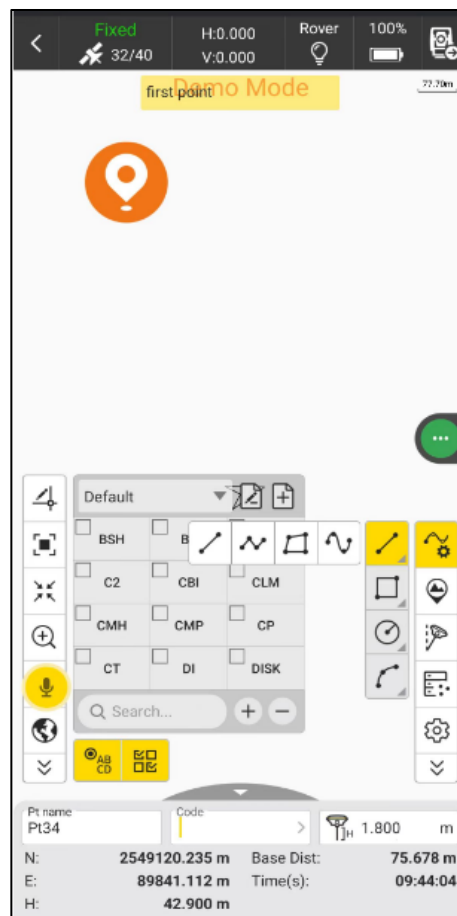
Fixed
32/40
H:0.000
V:0.000
Rover
100%

first point
Demo Mode

77.70m

Default

BSH
B

C2
CBI
CLM
CMH
CMP
CP
CT
DI
DISK

Search...

AB CD

Pt name
Pt34
Code
1.800 m

N: 2549120.235 m
Base Dist: 75.678 m
E: 89841.112 m
Time(s): 09:44:04
H: 42.900 m